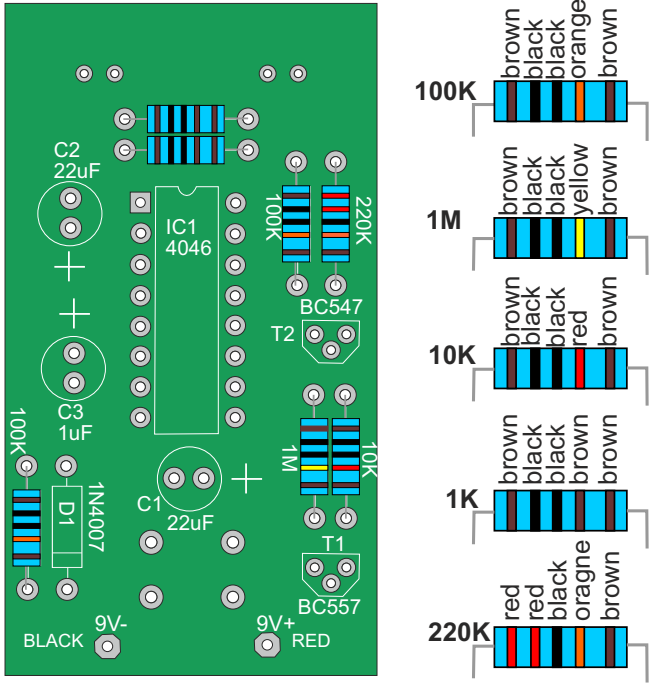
C2
22uF

IC1
4046

100K

220K

BC547

T2

C3
1uF

100K

D1

1N4007

C1
22uF

1M

10K

T1

BC557

BLACK

9V-

9V+

RED

100K
brown black black orange brown

1M
brown black black yellow brown

10K
brown black black red brown

1K
brown black black brown brown

220K
red red black oragne brown